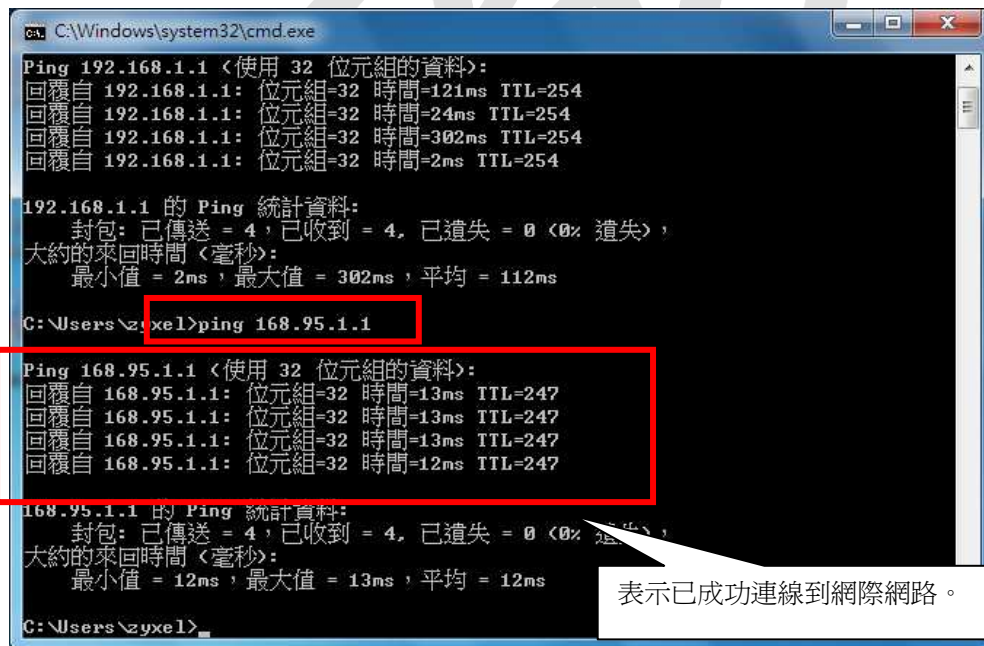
C:\Windows\system32\cmd.exe

Ping 192.168.1.1 (使用 32 位元組的資料):
回覆自 192.168.1.1: 位元組=32 時間=121ms TTL=254
回覆自 192.168.1.1: 位元組=32 時間=24ms TTL=254
回覆自 192.168.1.1: 位元組=32 時間=302ms TTL=254
回覆自 192.168.1.1: 位元組=32 時間=2ms TTL=254

192.168.1.1 的 Ping 統計資料:
封包: 已傳送 = 4，已收到 = 4, 已遺失 = 0 (0% 遺失)，
大約的來回時間 (毫秒):
最小值 = 2ms，最大值 = 302ms，平均 = 112ms

C:\Users\zyxel>ping 168.95.1.1

Ping 168.95.1.1 (使用 32 位元組的資料):
回覆自 168.95.1.1: 位元組=32 時間=13ms TTL=247
回覆自 168.95.1.1: 位元組=32 時間=13ms TTL=247
回覆自 168.95.1.1: 位元組=32 時間=13ms TTL=247
回覆自 168.95.1.1: 位元組=32 時間=12ms TTL=247

168.95.1.1 的 Ping 統計資料:
封包: 已傳送 = 4，已收到 = 4, 已遺失 = 0 (0% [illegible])，
大約的來回時間 (毫秒):
最小值 = 12ms，最大值 = 13ms，平均 = 12ms

C:\Users\zyxel>_

表示已成功連線到網際網路。